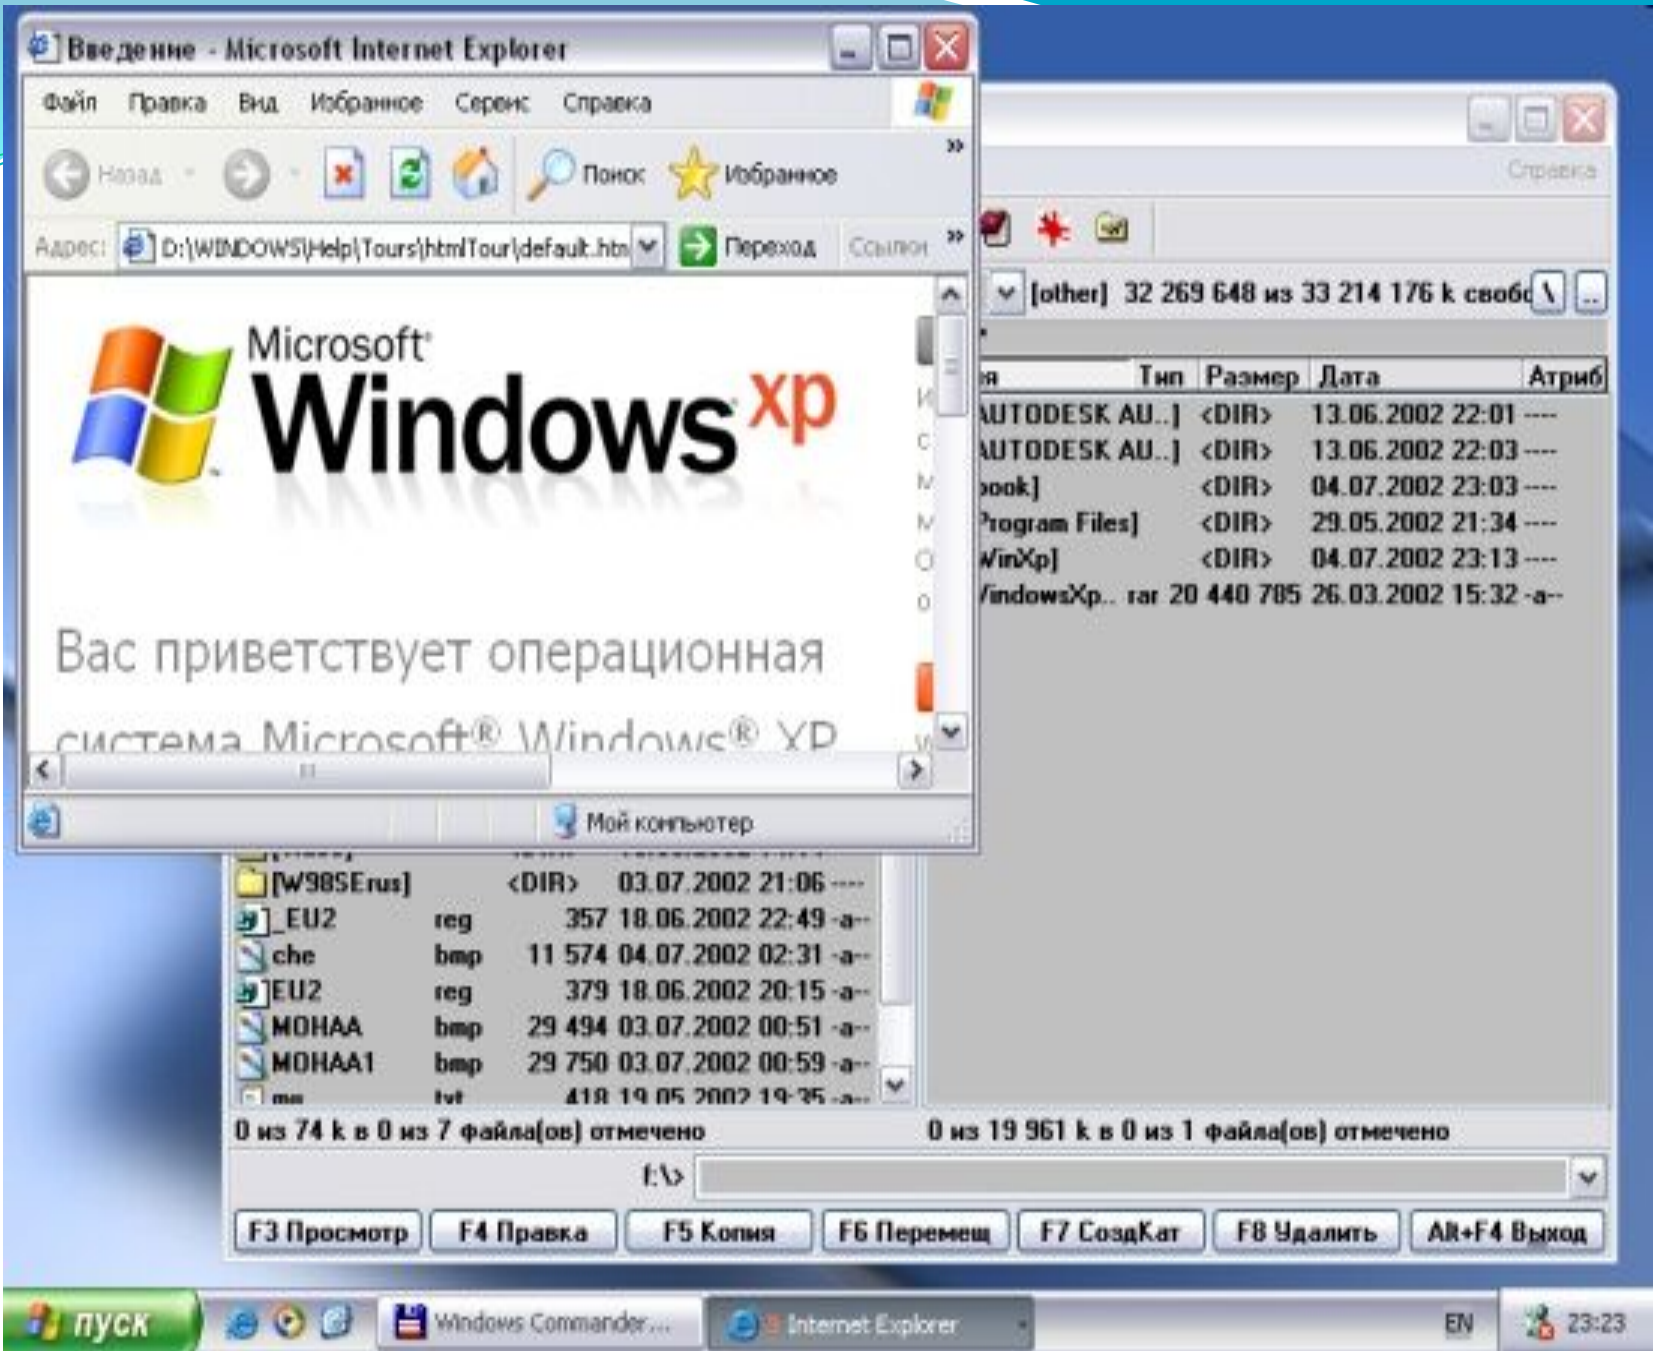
Введение - Microsoft Internet Explorer

Файл Правка Вид Избранное Сервис Справка

Назад Поиск Избранное

Адрес: D:\WINDOWS\Help\Tours\htmlTour\default.htm Переход Ссылки

Microsoft Windows xp

Вас приветствует операционная система Microsoft® Windows® XP

Мой компьютер

Справка

[other] 32 269 648 из 33 214 176 k свобо

| Имя | Тип | Размер | Дата | Атриб |
|---|---|---|---|---|
| [AUTODESK AU..] | | <DIR> | 13.06.2002 22:01 | ---- |
| [AUTODESK AU..] | | <DIR> | 13.06.2002 22:03 | ---- |
| [book] | | <DIR> | 04.07.2002 23:03 | ---- |
| [Program Files] | | <DIR> | 29.05.2002 21:34 | ---- |
| [WinXp] | | <DIR> | 04.07.2002 23:13 | ---- |
| WindowsXp.. | rar | 20 440 785 | 26.03.2002 15:32 | -a-- |

| | | | | |
|---|---|---|---|---|
| [W98SErus] | | <DIR> | 03.07.2002 21:06 | ---- |
| _EU2 | reg | 357 | 18.06.2002 22:49 | -a-- |
| che | bmp | 11 574 | 04.07.2002 02:31 | -a-- |
| EU2 | reg | 379 | 18.06.2002 20:15 | -a-- |
| MOHAA | bmp | 29 494 | 03.07.2002 00:51 | -a-- |
| MOHAA1 | bmp | 29 750 | 03.07.2002 00:59 | -a-- |
| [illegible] | txt | 418 | 19.05.2002 19:35 | -a-- |

0 из 74 k в 0 из 7 файла(ов) отмечено
0 из 19 961 k в 0 из 1 файла(ов) отмечено

f:\>

F3 Просмотр F4 Правка F5 Копия F6 Перемещ F7 СоздКат F8 Удалить Alt+F4 Выход

пуск Windows Commander... Internet Explorer EN 23:23